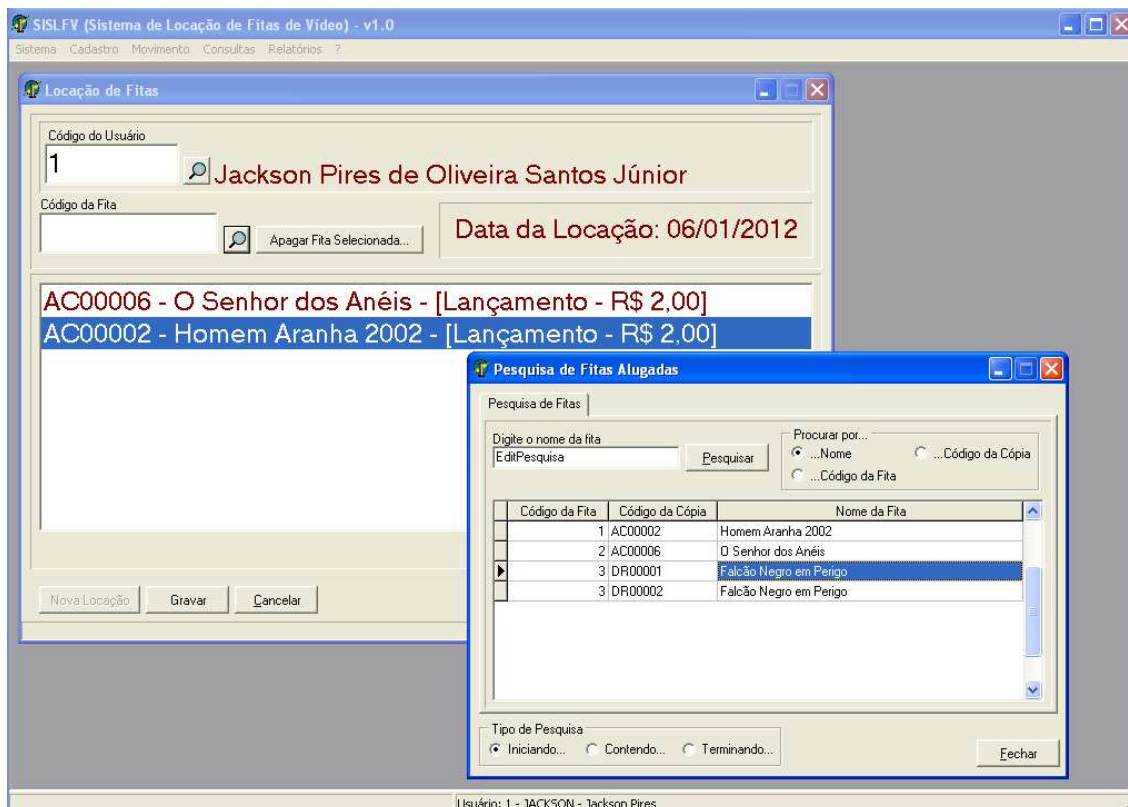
SISLFV (Sistema de Locação de Fitas de Vídeo) - v1.0

Sistema Cadastro Movimento Consultas Relatórios ?

Locação de Fitas

Código do Usuário

1

Jackson Pires de Oliveira Santos Júnior

Código da Fita

Apagar Fita Selecionada...

Data da Locação: 06/01/2012

AC00006 - O Senhor dos Anéis - [Lançamento - R$ 2,00]

AC00002 - Homem Aranha 2002 - [Lançamento - R$ 2,00]

Nova Locação Gravar Cancelar

Pesquisa de Fitas Alugadas

Pesquisa de Fitas

Digite o nome da fita

EditPesquisa

Pesquisar

Procurar por...

...Nome

...Código da Cópia

...Código da Fita

| Código da Fita | Código da Cópia | Nome da Fita |
|---|---|---|
| 1 | AC00002 | Homem Aranha 2002 |
| 2 | AC00006 | O Senhor dos Anéis |
| 3 | DR00001 | Falcão Negro em Perigo |
| 3 | DR00002 | Falcão Negro em Perigo |

Tipo de Pesquisa

Iniciando... Contendo... Terminando...

Fechar

Usuário: 1 - JACKSON - Jackson Pires